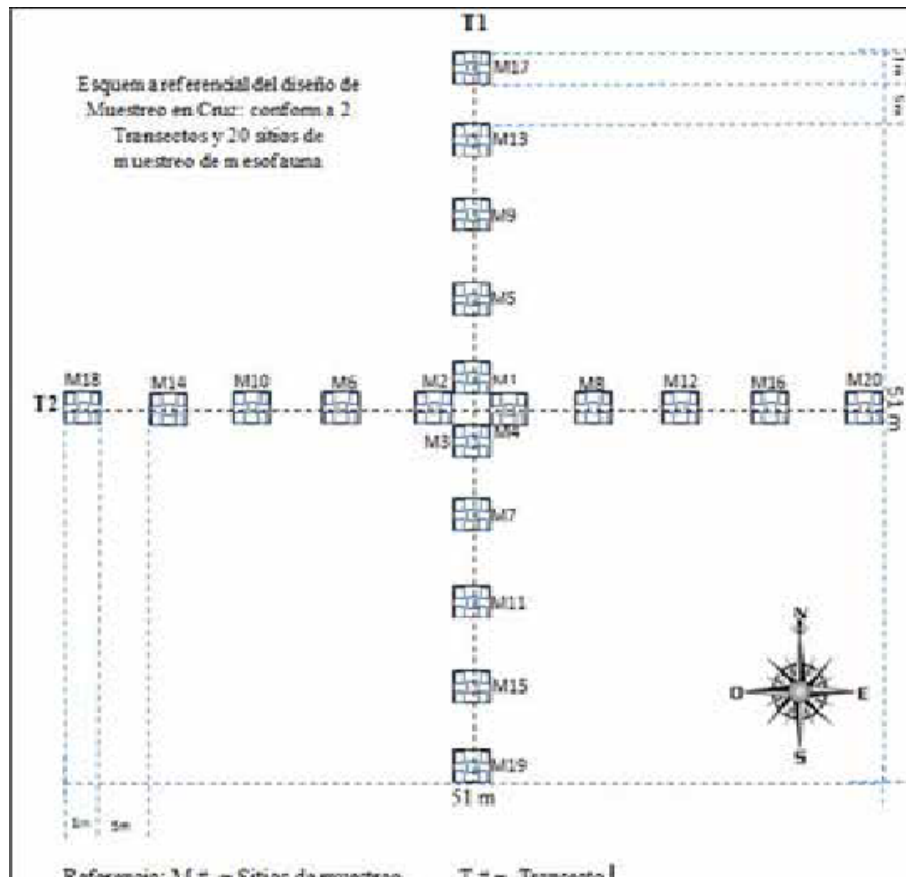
T1

Esquema referencial del diseño de Muestreo en Cruz: conforma 2 Transectos y 20 sitios de muestreo de mesofauna

M17

1m

5m

M13

M9

M5

M18 M14 M10 M6 M2 M1 M8 M12 M16 M20

T2

M3 M4

51 m

M7

M11

M15

M19

N

O

E

S

51 m

1m 5m

Referencia: M # = Sitios de muestreo T # = Transecto